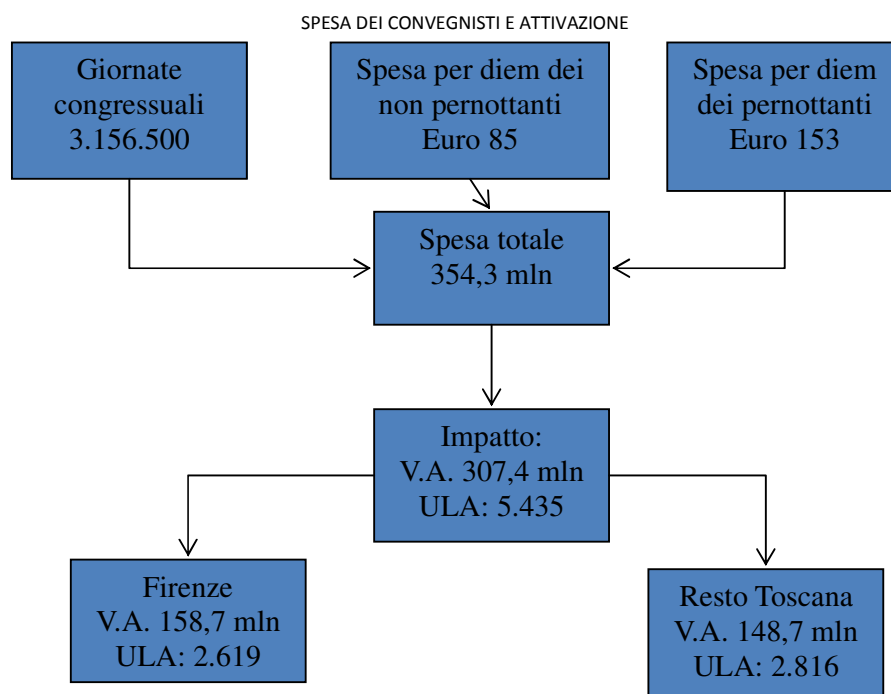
SPESA DEI CONVEGNISTI E ATTIVAZIONE

Giornate congressuali 3.156.500

Spesa per diem dei non pernottanti Euro 85

Spesa per diem dei pernottanti Euro 153

Spesa totale 354,3 mln

Impatto: V.A. 307,4 mln ULA: 5.435

Firenze V.A. 158,7 mln ULA: 2.619

Resto Toscana V.A. 148,7 mln ULA: 2.816